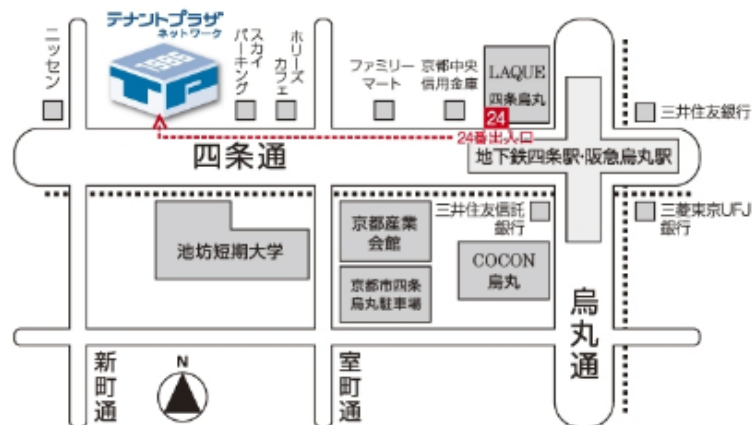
テナントプラザ
ネットワーク

ニッセン

スカイパーキング

ホリーズカフェ

ファミリーマート

京都中央信用金庫

LAQUE
四条烏丸

24

24番出入口

三井住友銀行

四条通

地下鉄四条駅・阪急烏丸駅

池坊短期大学

京都産業会館

三井住友信託銀行

三菱東京UFJ銀行

京都市四条烏丸駐車場

COCON
烏丸

烏丸通

新町通

N

室町通